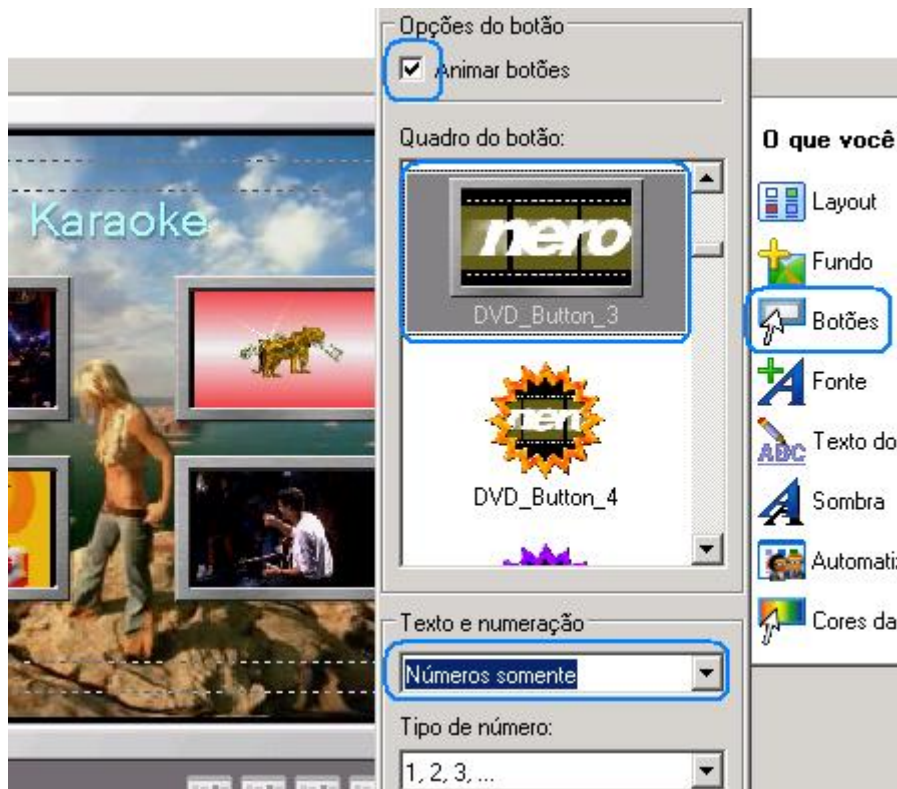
Karaoke

Opções do botão
Animar botões

Quadro do botão:
nero
DVD_Button_3
nero
DVD_Button_4

Texto e numeração
Números somente

Tipo de número:
1, 2, 3, ...

O que você
Layout
Fundo
Botões
Fonte
Texto do
Sombra
Automati
Cores da